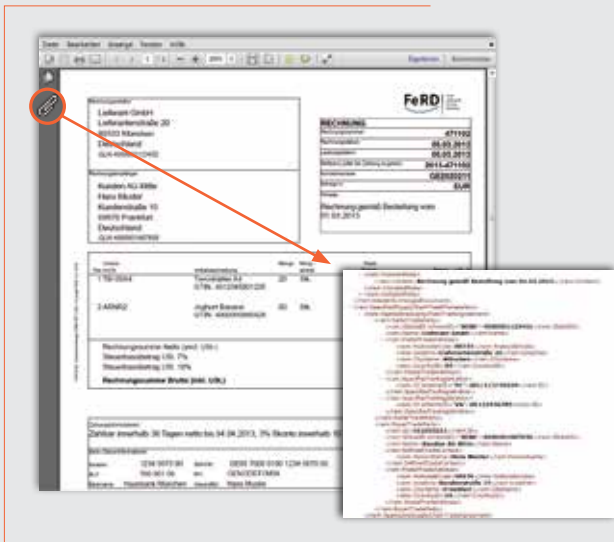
Datei Bearbeiten Anzeige Fenster Hilfe

Signieren Kommentar

FeRD

Rechnungssteller
Lieferant GmbH
Lieferantenstraße 20
80333 München
Deutschland

Rechnungsempfänger
Kunden AG Mitte
Hans Muster
Kundenstraße 15
69876 Frankfurt
Deutschland

RECHNUNG
Rechnungsnummer 471102
Rechnungsdatum 05.03.2013
Lieferdatum 05.03.2013
2013-471102
GE2020211
EUR

Rechnung gemäß Bestellung vom 01.03.2013

TB-2004 Trennblätter A4 20
2-ARNR2 Joghurt Banane 50

Rechnungssumme Netto (excl. USt.)
Steuerbasisbetrag USt. 7%
Steuerbasisbetrag USt. 19%
Rechnungssumme Brutto (inkl. USt.)

Zahlbar innerhalb 30 Tagen netto bis 04.04.2013, 3% Skonto innerhalb 10

Hausbank München Hans Muster

Rechnung gemäß Bestellung vom 01.03.2013
Lieferant GmbH
Lieferantenstraße 20
Kunden AG Mitte
Hans Muster
Kundenstraße 15